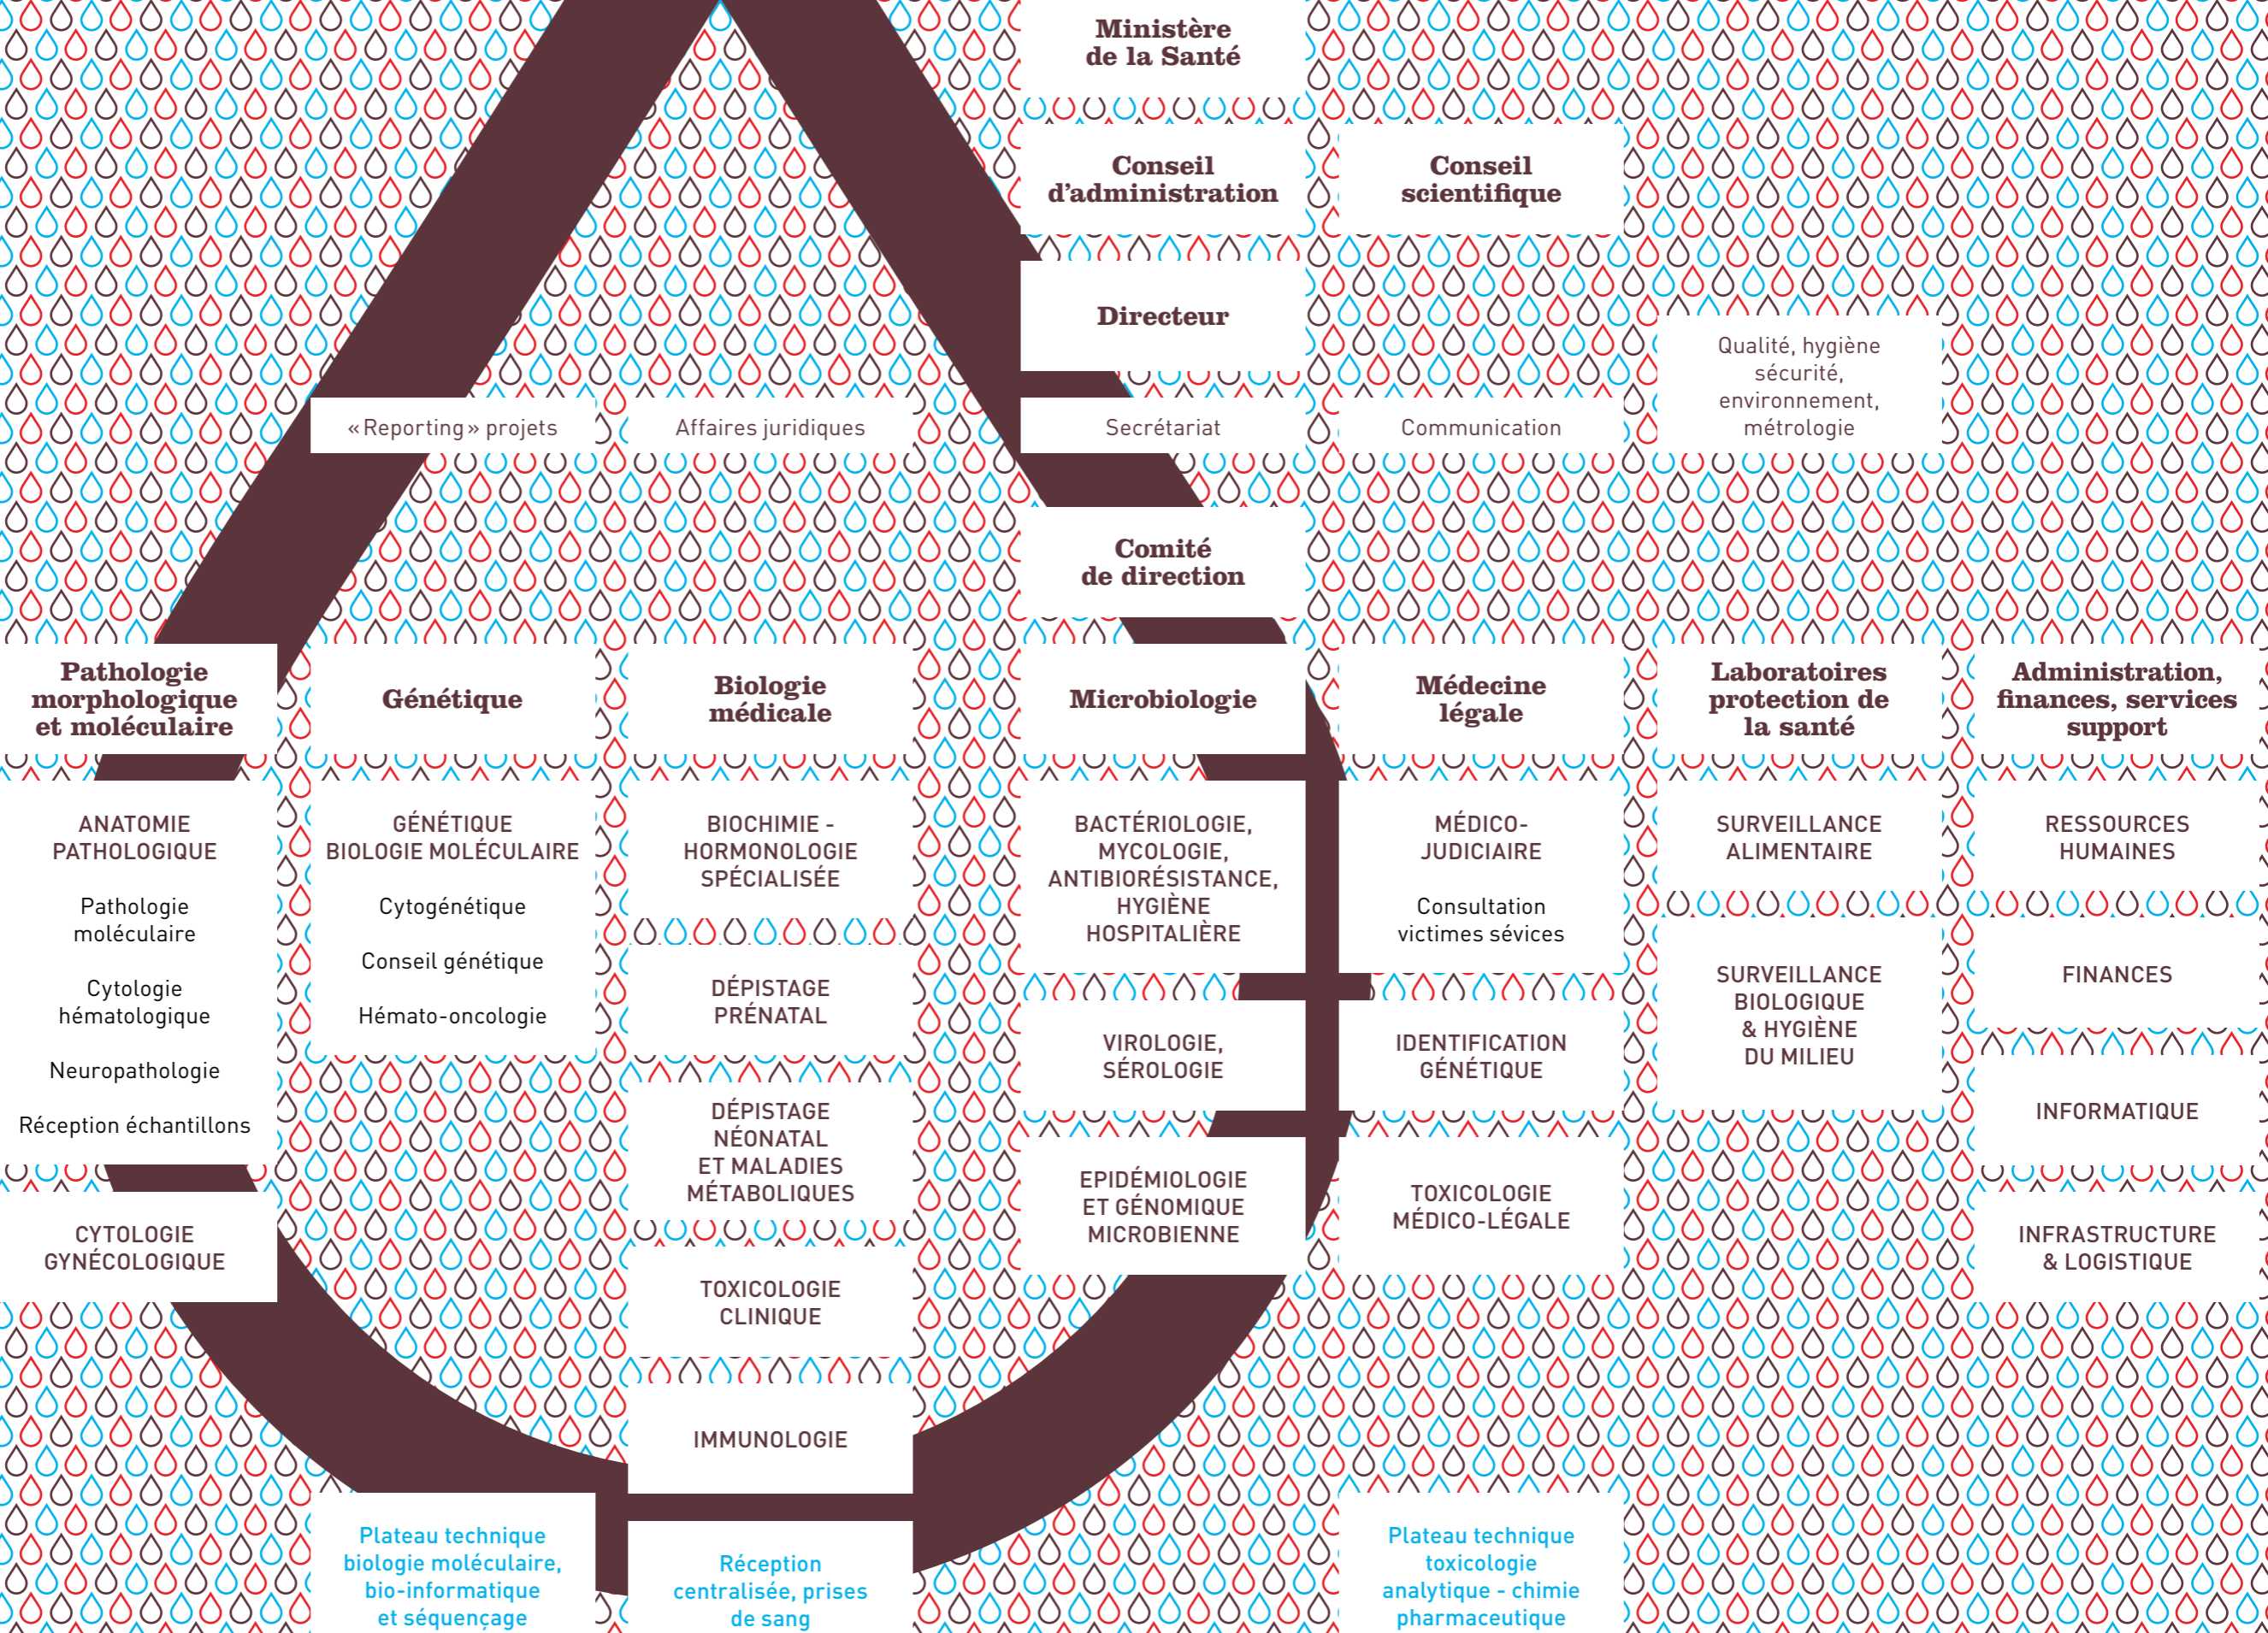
Ministère de la Santé

Conseil d'administration

Conseil scientifique

Directeur

Qualité, hygiène sécurité, environnement, métrologie

« Reporting » projets

Affaires juridiques

Secrétariat

Communication

Comité de direction

Pathologie morphologique et moléculaire

Génétique

Biologie médicale

Microbiologie

Médecine légale

Laboratoires protection de la santé

Administration, finances, services support

ANATOMIE PATHOLOGIQUE

Pathologie moléculaire

Cytologie hématologique

Neuropathologie

Réception échantillons

CYTOLOGIE GYNÉCOLOGIQUE

GÉNÉTIQUE BIOLOGIE MOLÉCULAIRE

Cytogénétique

Conseil génétique

Hémato-oncologie

BIOCHIMIE - HORMONOLOGIE SPÉCIALISÉE

DÉPISTAGE PRÉNATAL

DÉPISTAGE NÉONATAL ET MALADIES MÉTABOLIQUES

TOXICOLOGIE CLINIQUE

IMMUNOLOGIE

BACTÉRIOLOGIE, MYCOLOGIE, ANTIBIORÉSISTANCE, HYGIÈNE HOSPITALIÈRE

VIROLOGIE, SÉROLOGIE

EPIDÉMIOLOGIE ET GÉNOMIQUE MICROBIENNE

MÉDICO-JUDICIAIRE

Consultation victimes sévices

IDENTIFICATION GÉNÉTIQUE

TOXICOLOGIE MÉDICO-LÉGALE

SURVEILLANCE ALIMENTAIRE

SURVEILLANCE BIOLOGIQUE & HYGIÈNE DU MILIEU

RESSOURCES HUMAINES

FINANCES

INFORMATIQUE

INFRASTRUCTURE & LOGISTIQUE

Plateau technique biologie moléculaire, bio-informatique et séquençage

Réception centralisée, prises de sang

Plateau technique toxicologie analytique - chimie pharmaceutique